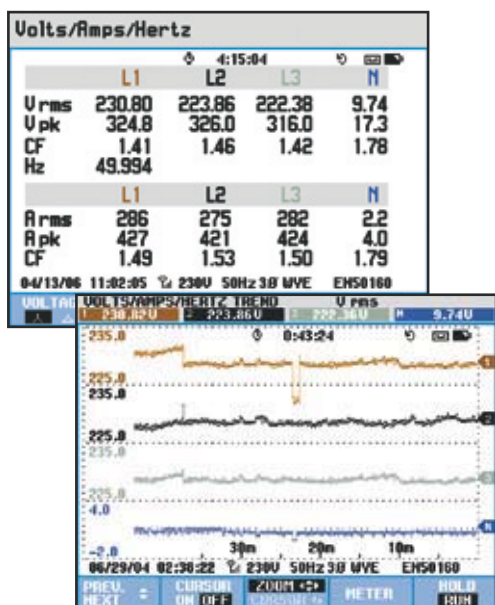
Volts/Amps/Hertz

4:15:04

| | L1 | L2 | L3 | N |
|---|---|---|---|---|
| V rms | 230.80 | 223.86 | 222.38 | 9.74 |
| V pk | 324.8 | 326.0 | 316.0 | 17.3 |
| CF | 1.41 | 1.46 | 1.42 | 1.78 |
| Hz | 49.994 | | | |

| | L1 | L2 | L3 | N |
|---|---|---|---|---|
| A rms | 286 | 275 | 282 | 2.2 |
| A pk | 427 | 421 | 424 | 4.0 |
| CF | 1.49 | 1.53 | 1.50 | 1.79 |

04/13/06 11:02:05 230V 50Hz 3Ø WYE EN50160

VOLTAG

VOLTS/AMPS/HERTZ TREND V rms

1 230.82V 2 223.86V 3 222.36V N 9.74V

235.0

0:43:24

225.0

235.0

225.0

235.0

225.0

4.0

-2.0

30m 20m 10m

06/29/04 02:38:22 230V 50Hz 3Ø WYE EN50160

PREV. NEXT

CURSOR ON OFF

ZOOM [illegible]

METER

HOLD RUN